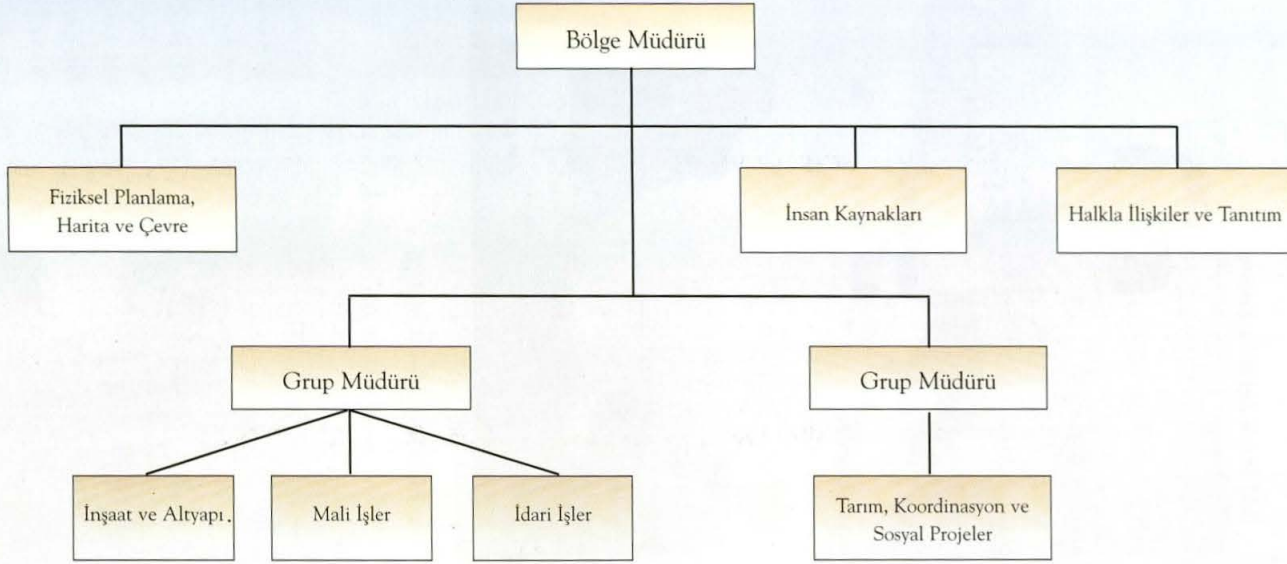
Bölge Müdürü

Fiziksel Planlama, Harita ve Çevre

İnsan Kaynakları

Halkla İlişkiler ve Tanıtım

Grup Müdürü

Grup Müdürü

İnşaat ve Altyapı

Mali İşler

İdari İşler

Tarım, Koordinasyon ve Sosyal Projeler